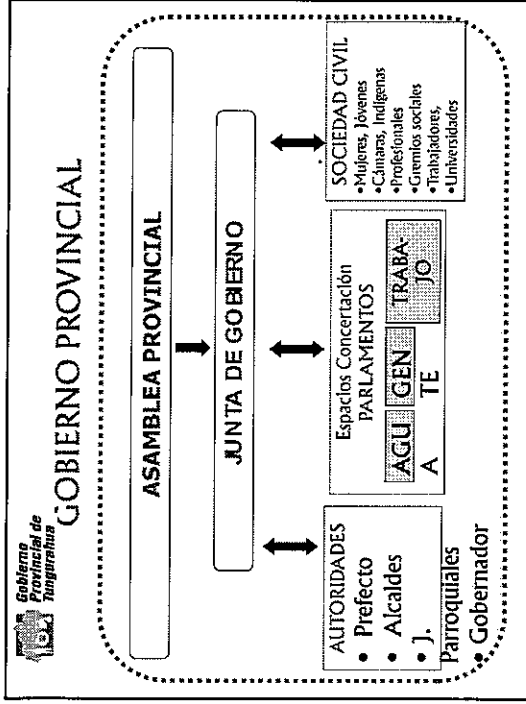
Gobierno Provincial de Tungurahua

GOBIERNO PROVINCIAL

ASAMBLEA PROVINCIAL

JUNTA DE GOBIERNO

AUTORIDADES
• Prefecto
• Alcaldes
• J. Parroquiales
• Gobernador

Espacios Concertación PARLAMENTOS

AGU A

GEN TE

TRABA JO

SOCIEDAD CIVIL
•Mujeres, Jóvenes
•Cámaras, Indígenas
•Profesionales
•Gremios sociales
•Trabajadores,
•Universidades